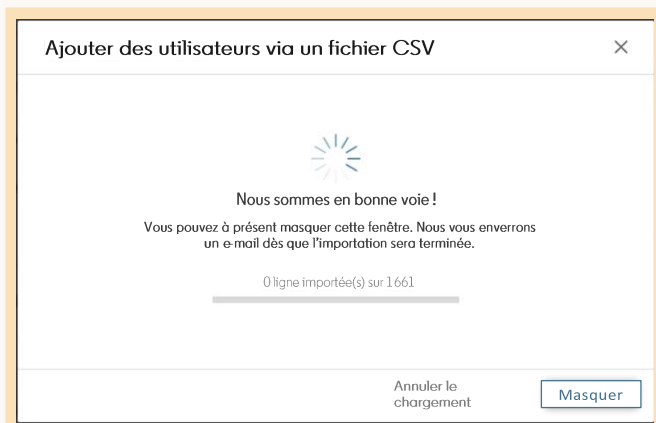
Ajouter des utilisateurs via un fichier CSV

×

Nous sommes en bonne voie !

Vous pouvez à présent masquer cette fenêtre. Nous vous enverrons un e-mail dès que l'importation sera terminée.

0 ligne importée(s) sur 1661

Annuler le chargement

Masquer